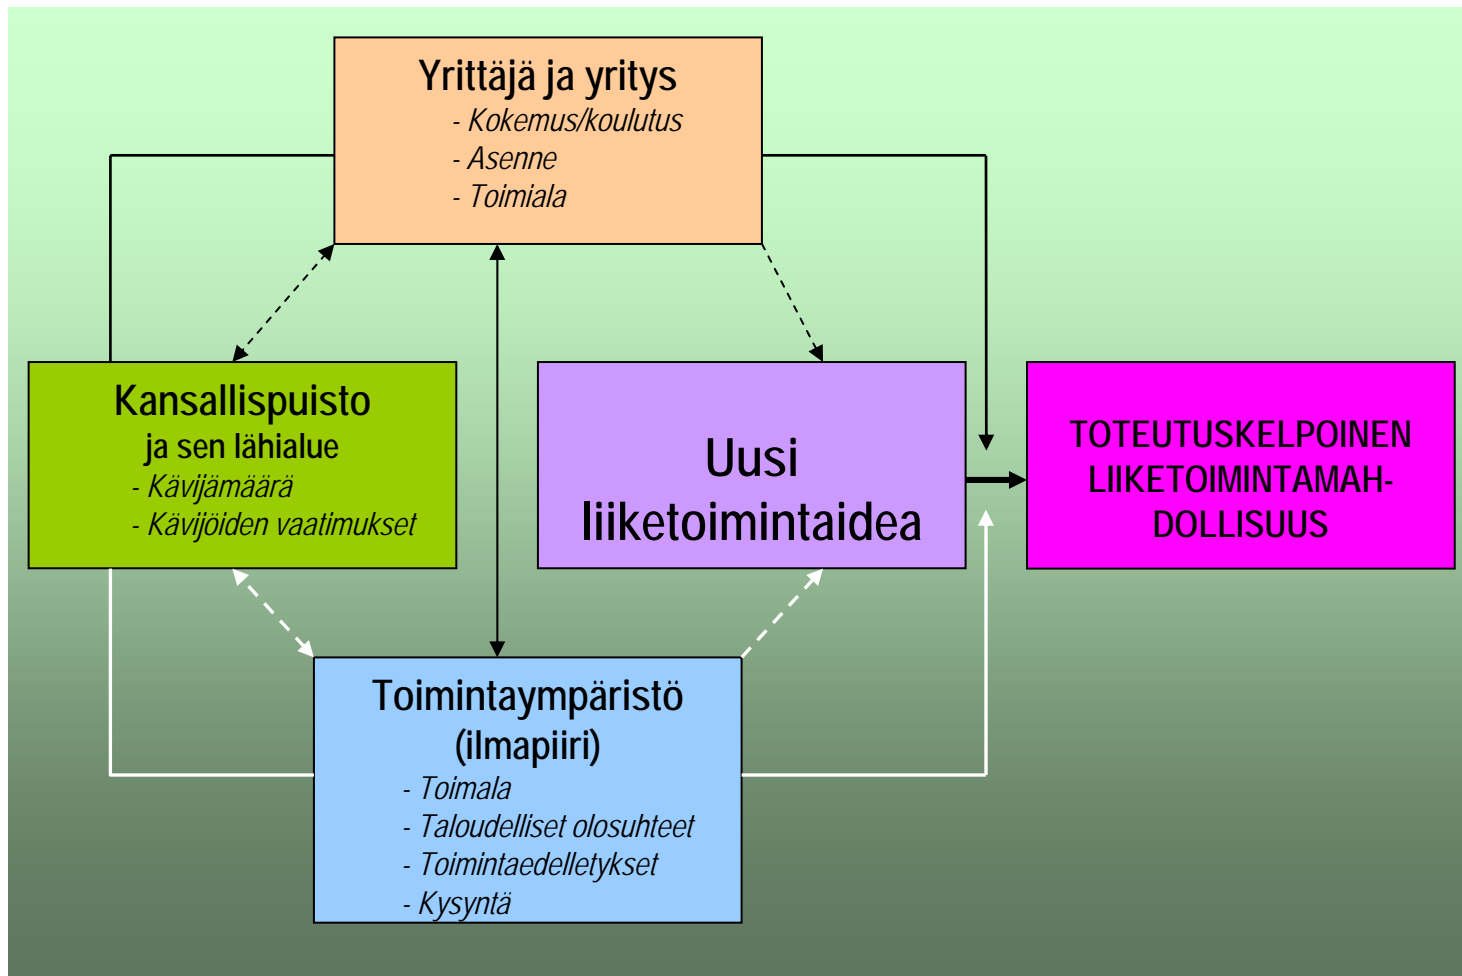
Yrittäjä ja yritys
- Kokemus/koulutus
- Asenne
- Toimiala

Kansallispuisto
ja sen lähialue
- Kävijämäärä
- Kävijöiden vaatimukset

Uusi
liiketoimintaidea

TOTEUTUSKELPOINEN
LIIKETOIMINTAMAHDOLLISUUS

Toimintaympäristö
(ilmapiiri)
- Toimala
- Taloudelliset olosuhteet
- Toimintaedelletykset
- Kysyntä